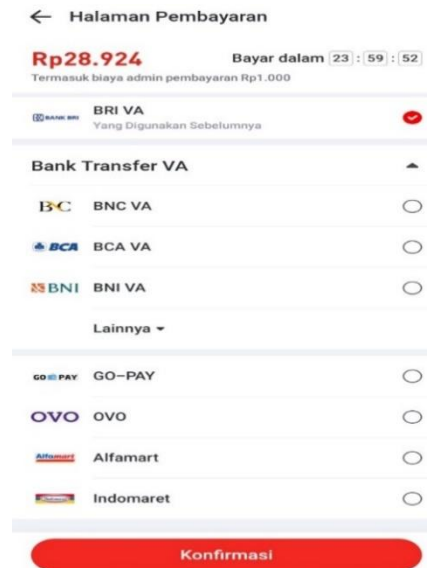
← Halaman Pembayaran

Rp28.924

Bayar dalam 23 : 59 : 52

Termasuk biaya admin pembayaran Rp1.000

BANK BRI

BRI VA

Yang Digunakan Sebelumnya

Bank Transfer VA

BNC VA

BCA BCA VA

BNI BNI VA

Lainnya

GO PAY GO-PAY

OVO OVO

Alfamart Alfamart

Indomaret

Konfirmasi